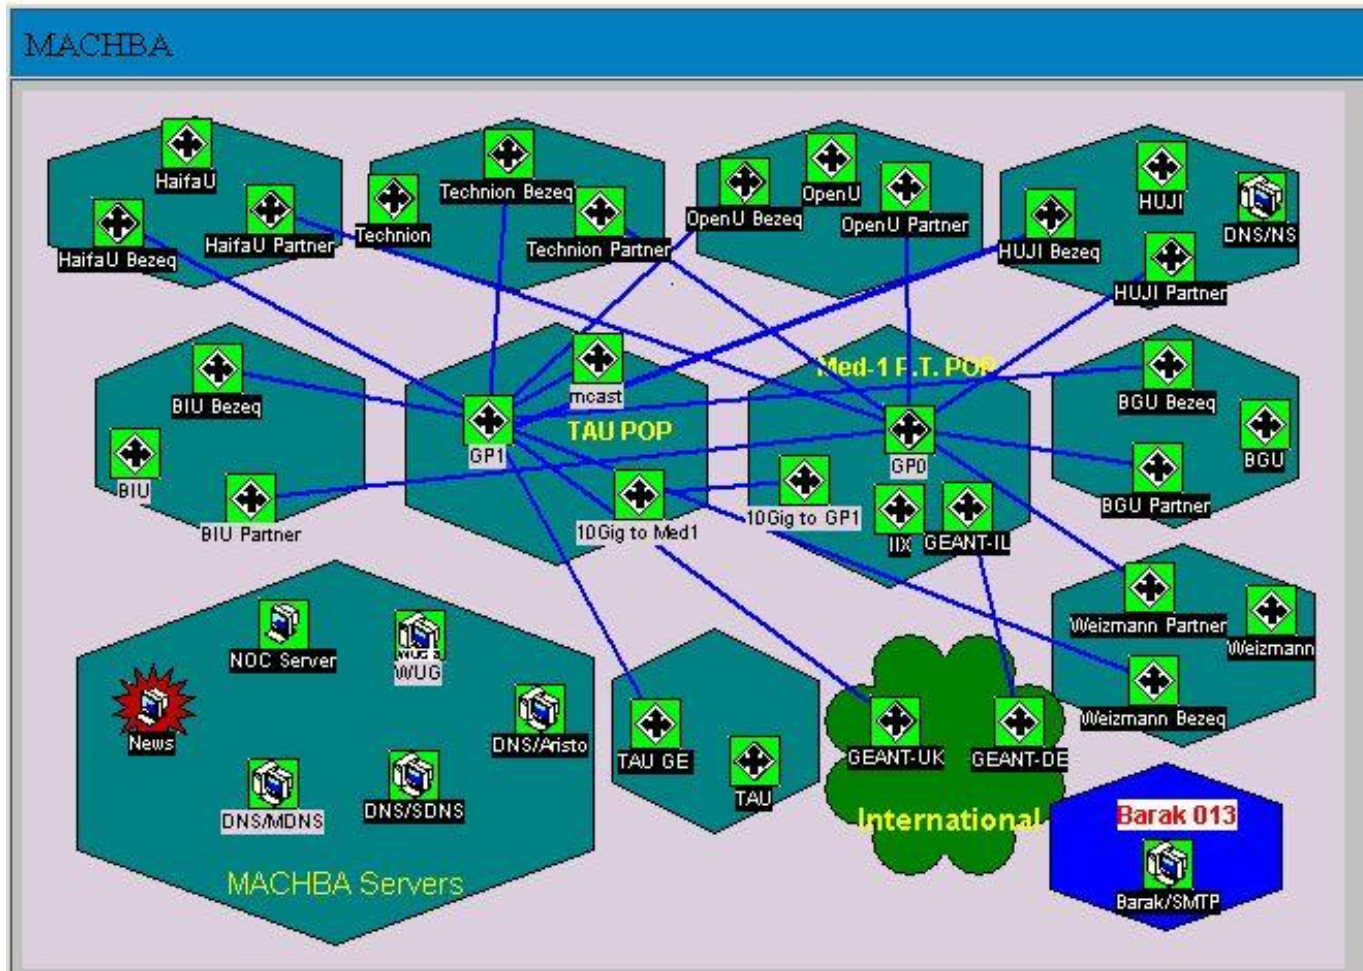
MACHBA

HaifaU
HaifaU Bezeq
HaifaU Partner
Technion
Technion Bezeq
Technion Partner
OpenU Bezeq
OpenU
OpenU Partner
HUJI
DNS/NS
HUJI Bezeq
HUJI Partner

BIU Bezeq
BIU
BIU Partner
mcast
GP1
TAU POP
10Gig to Med1
Med-1 P.T. POP
GP0
10Gig to GP1
IIX
GEANT-IL
BGU Bezeq
BGU
BGU Partner

NOC Server
WUG
News
DNS/Aristo
DNS/MDNS
DNS/SDNS
MACHBA Servers
TAU GE
TAU
GEANT-UK
GEANT-DE
International
Weizmann Partner
Weizmann
Weizmann Bezeq
Barak 013
Barak/SMTP